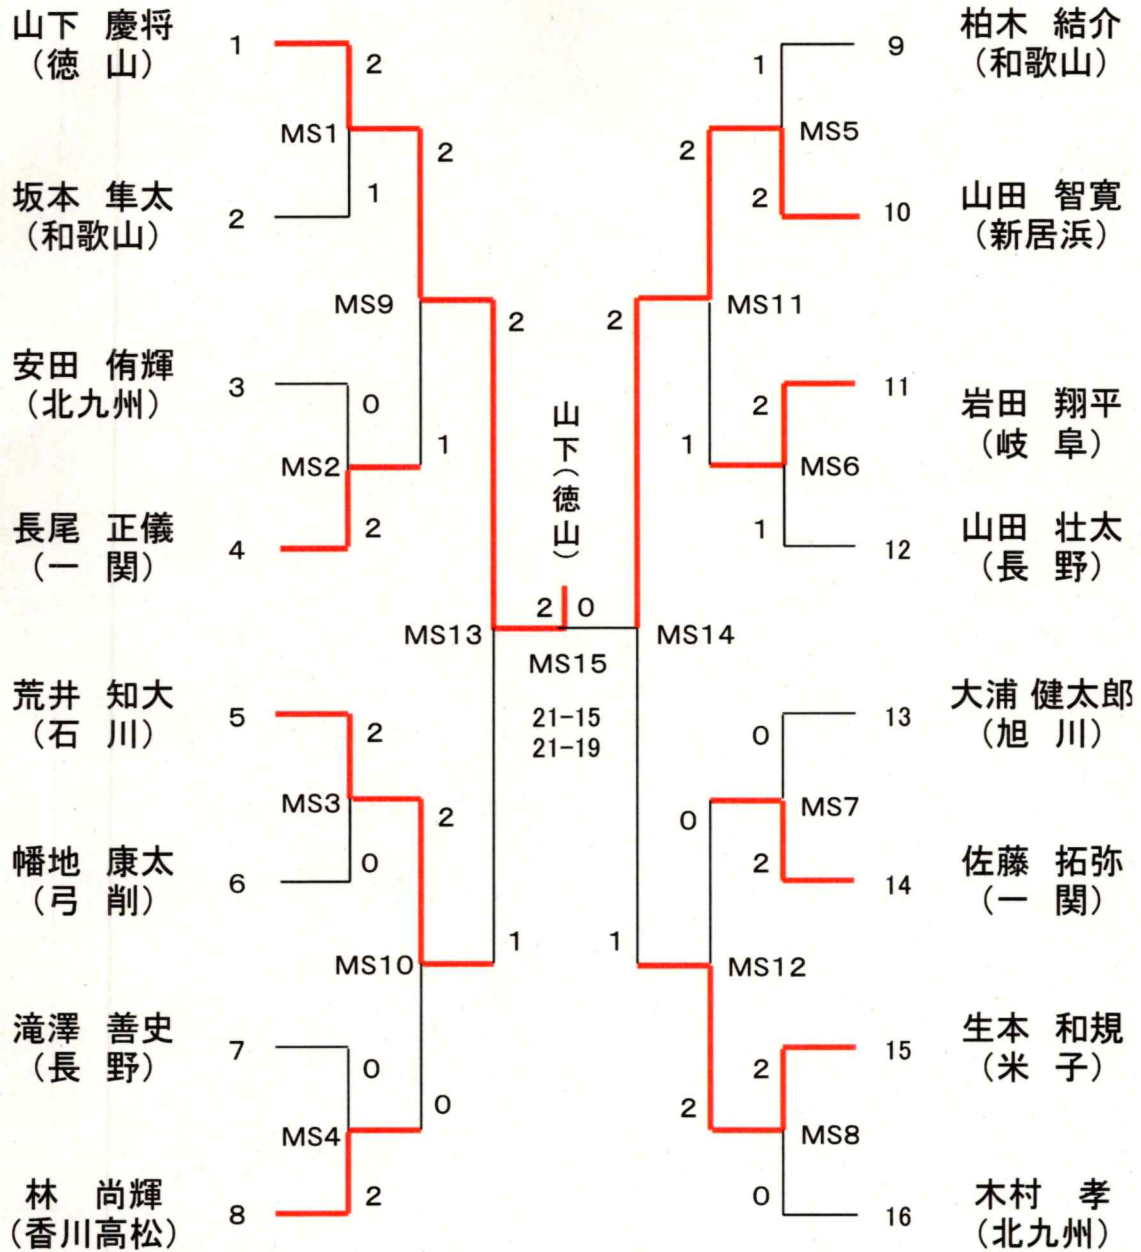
山下　慶将
（徳　山）
1
2
MS1
2
坂本　隼太
（和歌山）
2
1
MS9
2
安田　侑輝
（北九州）
3
0
MS2
1
長尾　正儀
（一　関）
4
2

柏木　結介
（和歌山）
9
1
MS5
2
山田　智寛
（新居浜）
10
2
MS11
2
岩田　翔平
（岐　阜）
11
2
MS6
1
山田　壮太
（長　野）
12
1

山下（徳山）
2　0
MS13
MS14
MS15
21-15
21-19

荒井　知大
（石　川）
5
2
MS3
2
幡地　康太
（弓　削）
6
0
MS10
1
滝澤　善史
（長　野）
7
0
MS4
0
林　尚輝
（香川高松）
8
2

大浦 健太郎
（旭　川）
13
0
MS7
0
佐藤　拓弥
（一　関）
14
2
MS12
1
生本　和規
（米　子）
15
2
MS8
2
木村　孝
（北九州）
16
0